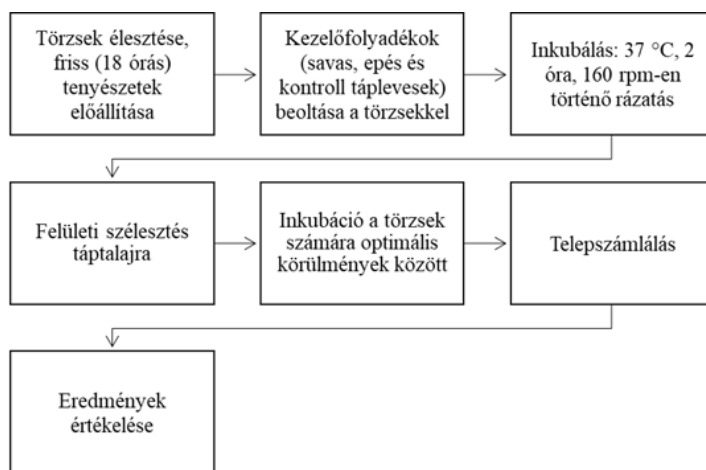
Törzsek élesztése, friss (18 órás) tenyészetek előállítása

Kezelőfolyadékok (savas, epés és kontroll táplevesek) beoltása a törzsekkel

Inkubálás: 37 °C, 2 óra, 160 rpm-en történő rázatás

Felületi szélesztés táptalajra

Inkubáció a törzsek számára optimális körülmények között

Telepszámlálás

Eredmények értékelése